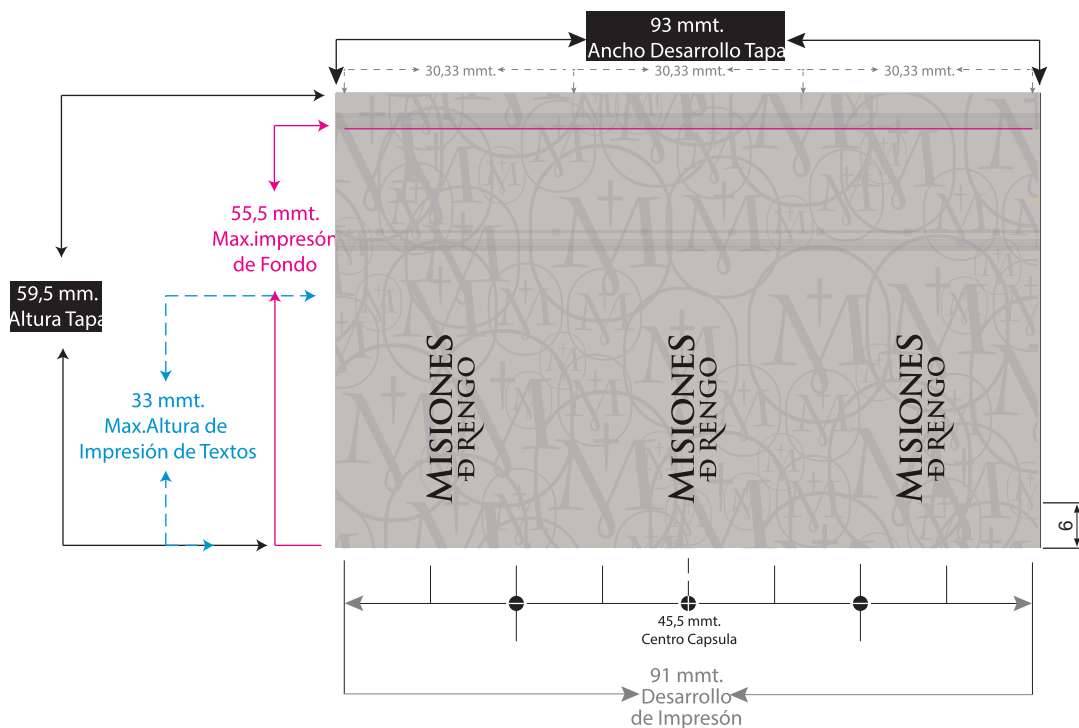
93 mmt.
Ancho Desarrollo Tapa

30,33 mmt. 30,33 mmt. 30,33 mmt.

59,5 mm.
Altura Tapa

55,5 mmt.
Max.impresón
de Fondo

33 mmt.
Max.Altura de
Impresión de Textos

MISIONES
DE RENGO

MISIONES
DE RENGO

MISIONES
DE RENGO

6

45,5 mmt.
Centro Capsula

91 mmt.
Desarrollo
de Impresón